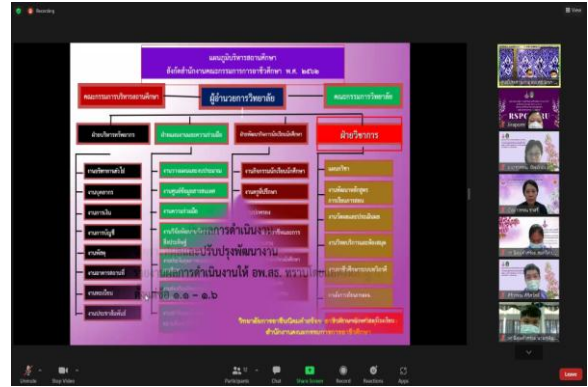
Recording

แผนภูมิบริหารสถานศึกษา
สังกัดสำนักงานคณะกรรมการการอาชีวศึกษา พ.ศ. ๒๕๖๒

คณะกรรมการบริหารสถานศึกษา

ผู้อำนวยการวิทยาลัย

คณะกรรมการวิทยาลัย

ฝ่ายบริหารทรัพยากร

ฝ่ายแผนงานและความร่วมมือ

ฝ่ายพัฒนากิจการนักเรียนนักศึกษา

ฝ่ายวิชาการ

งานบริหารงานทั่วไป
งานบุคลากร
งานการเงิน
งานการบัญชี
งานพัสดุ
งานอาคารสถานที่
งานทะเบียน
งานประชาสัมพันธ์

งานวางแผนและงบประมาณ
งานศูนย์ข้อมูลสารสนเทศ
งานความร่วมมือ
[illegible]

งานกิจกรรมนักเรียนนักศึกษา
งานครูที่ปรึกษา
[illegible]

แผนกวิชา
งานพัฒนาหลักสูตรการเรียนการสอน
งานวัดผลและประเมินผล
งานวิทยบริการและห้องสมุด
งานอาชีวศึกษาระบบทวิภาคี
งานสื่อการเรียนการสอน

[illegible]การดำเนินงาน
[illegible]ปรับปรุงพัฒนางาน
ผลการดำเนินงานให้ อพ.สธ. ทราบ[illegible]
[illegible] ๑.๑ – ๑.๖

วิทยาลัยการอาชีพ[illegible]
สำนักงานคณะกรรมการการอาชีวศึกษา

RSPC

Unmute
Stop Video
Participants
Chat
Share Screen
Record
Reactions
Apps
Leave